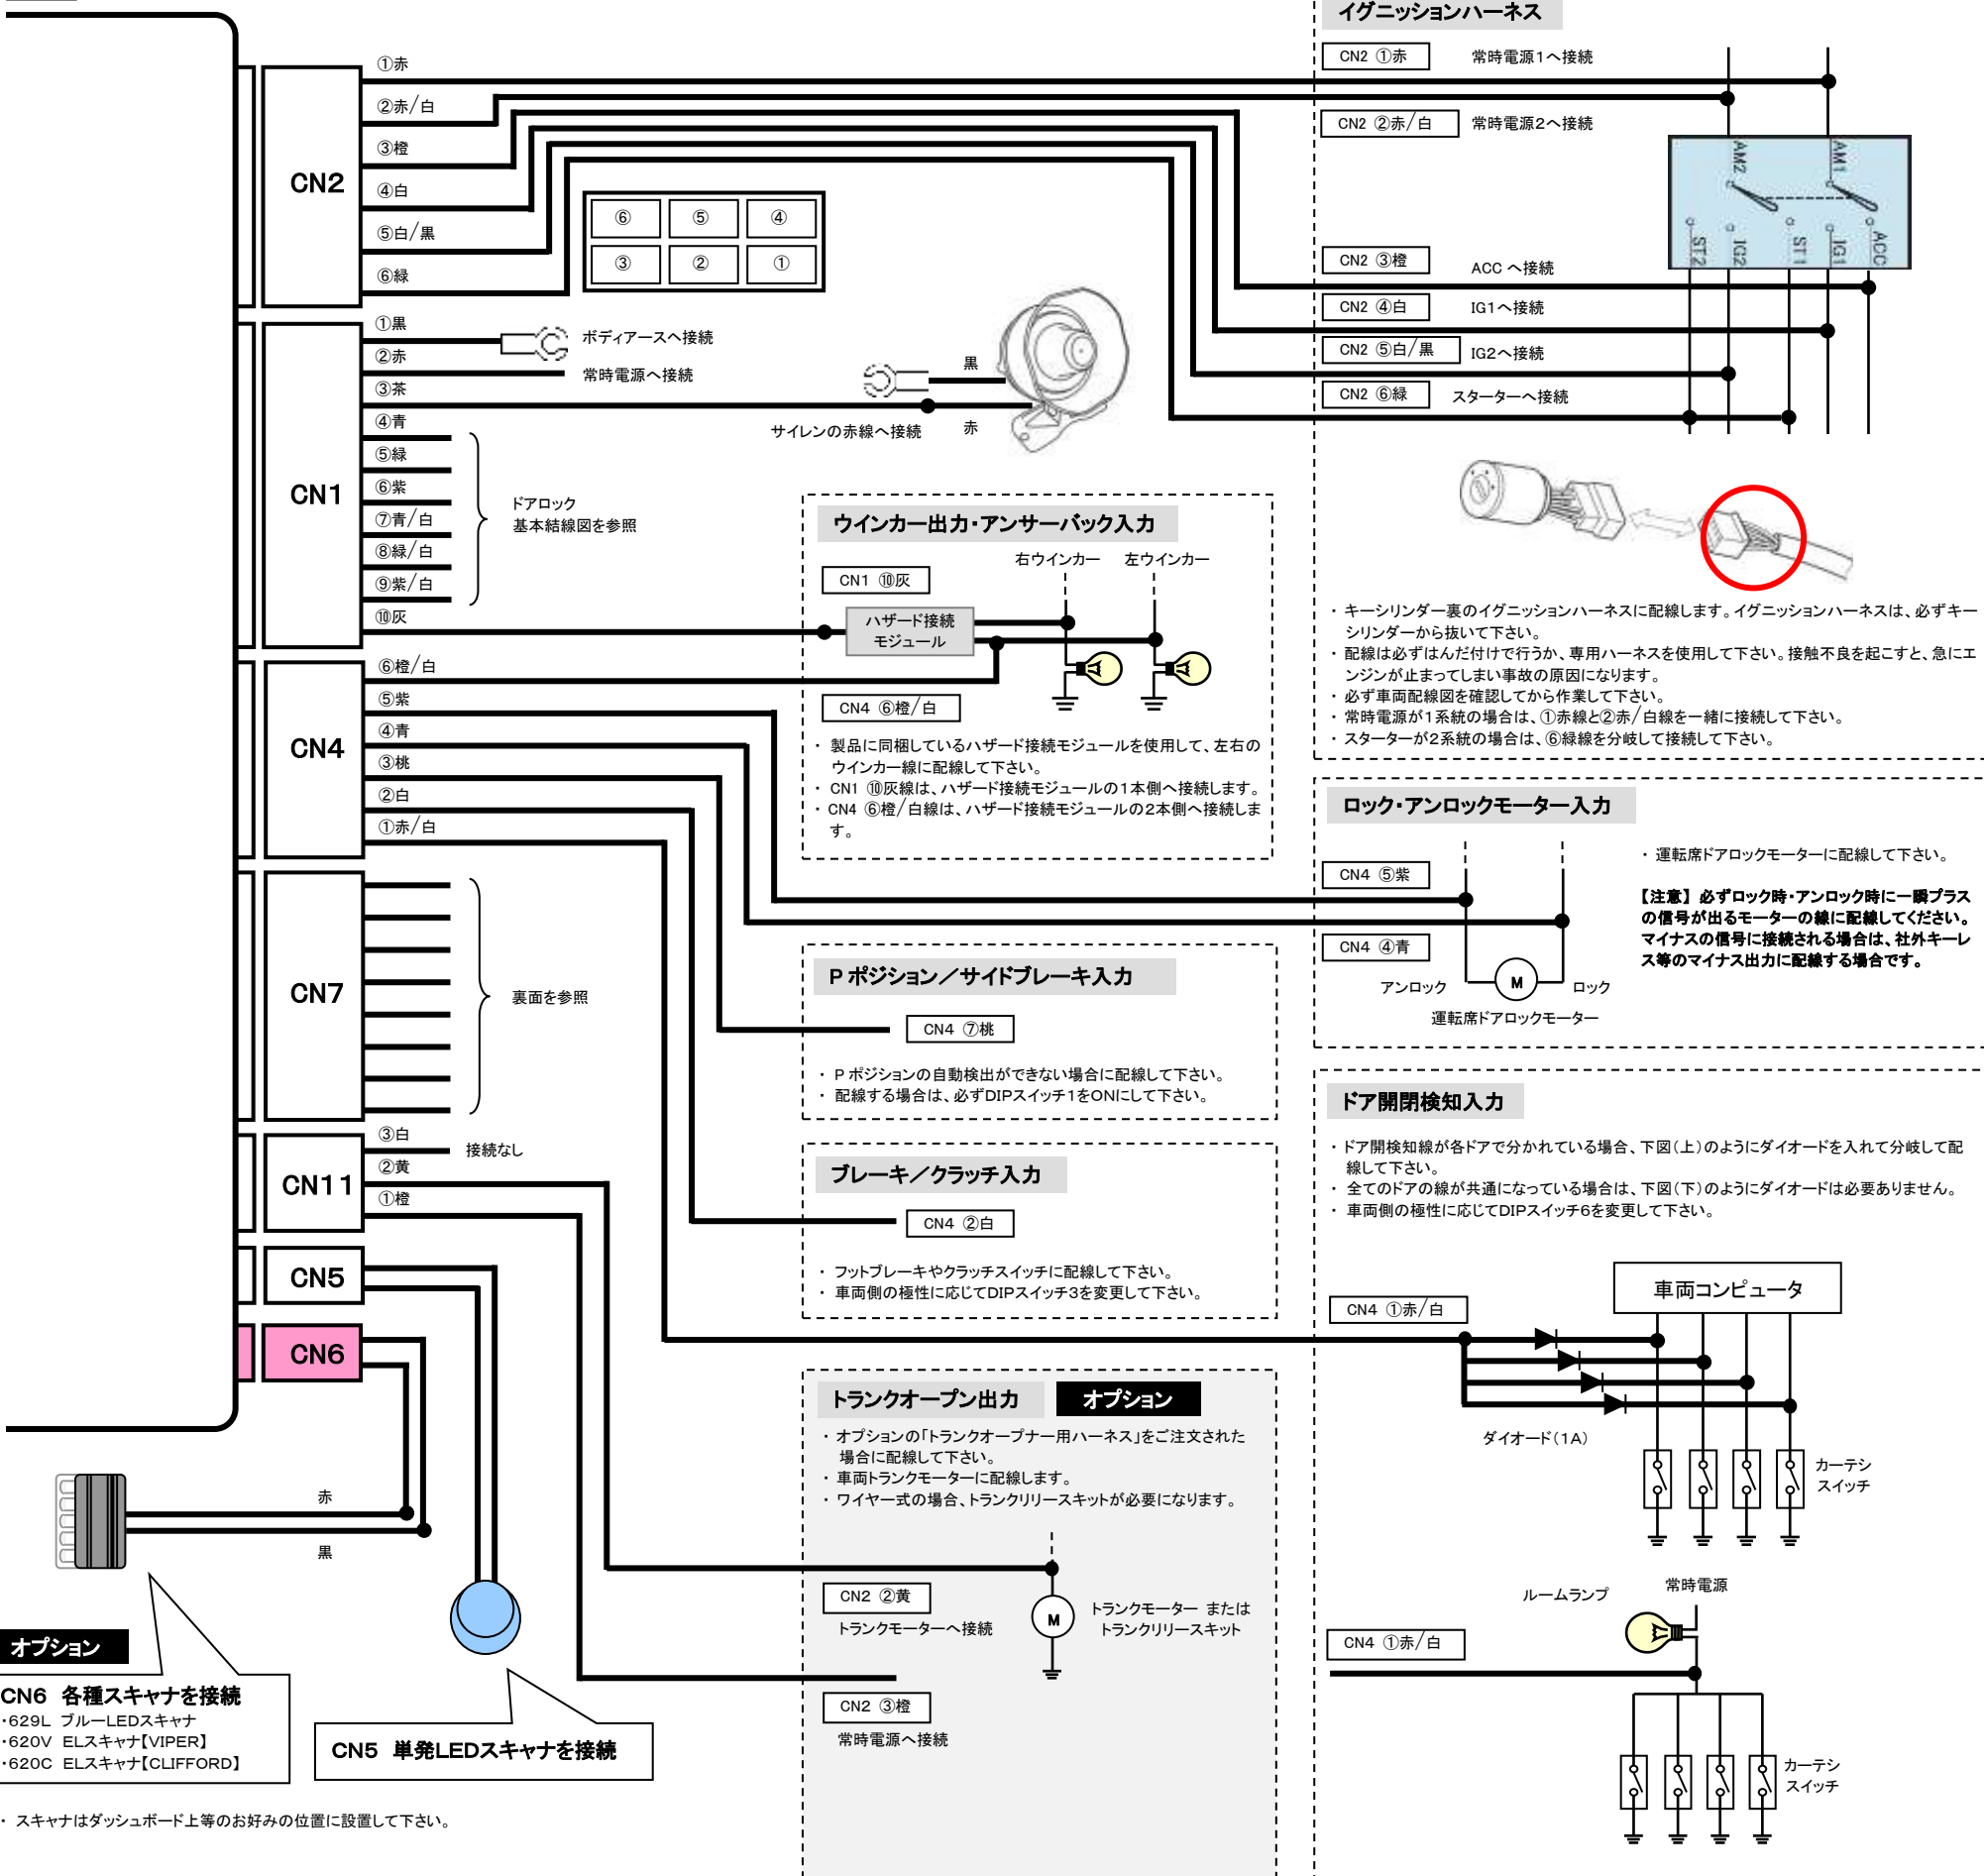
CN2
①赤
②赤/白
③橙
④白
⑤白/黒
⑥緑

⑥ ⑤ ④
③ ② ①

CN1
①黒
②赤
③茶
④青
⑤緑
⑥紫
⑦青/白
⑧緑/白
⑨紫/白
⑩灰

ボディアースへ接続
常時電源へ接続
黒
サイレンの赤線へ接続
赤
ドアロック
基本結線図を参照

CN4
⑥橙/白
⑤紫
④青
③桃
②白
①赤/白

CN7
裏面を参照

CN11
③白
②黄
①橙
接続なし

CN5
CN6

赤
黒

オプション
CN6 各種スキャナを接続
・629L ブルーLEDスキャナ
・620V ELスキャナ【VIPER】
・620C ELスキャナ【CLIFFORD】

CN5 単発LEDスキャナを接続

・ スキャナはダッシュボード上等のお好みの位置に設置して下さい。

イグニッションハーネス
CN2 ①赤 常時電源1へ接続
CN2 ②赤/白 常時電源2へ接続
AM2 AM1 ST2 IG2 ST1 IG1 ACC
CN2 ③橙 ACC へ接続
CN2 ④白 IG1へ接続
CN2 ⑤白/黒 IG2へ接続
CN2 ⑥緑 スターターへ接続

・ キーシリンダー裏のイグニッションハーネスに配線します。イグニッションハーネスは、必ずキーシリンダーから抜いて下さい。
・ 配線は必ずはんだ付けで行うか、専用ハーネスを使用して下さい。接触不良を起こすと、急にエンジンが止まってしまい事故の原因になります。
・ 必ず車両配線図を確認してから作業して下さい。
・ 常時電源が1系統の場合は、①赤線と②赤/白線を一緒に接続して下さい。
・ スターターが2系統の場合は、⑥緑線を分岐して接続して下さい。

ウインカー出力・アンサーバック入力
右ウインカー 左ウインカー
CN1 ⑩灰
ハザード接続モジュール
CN4 ⑥橙/白
・ 製品に同梱しているハザード接続モジュールを使用して、左右のウインカー線に配線して下さい。
・ CN1 ⑩灰線は、ハザード接続モジュールの1本側へ接続します。
・ CN4 ⑥橙/白線は、ハザード接続モジュールの2本側へ接続します。

ロック・アンロックモーター入力
CN4 ⑤紫
CN4 ④青
アンロック M ロック
運転席ドアロックモーター
・ 運転席ドアロックモーターに配線して下さい。
【注意】必ずロック時・アンロック時に一瞬プラスの信号が出るモーターの線に配線してください。マイナスの信号に接続される場合は、社外キーレス等のマイナス出力に配線する場合です。

P ポジション/サイドブレーキ入力
CN4 ⑦桃
・ P ポジションの自動検出ができない場合に配線して下さい。
・ 配線する場合は、必ずDIPスイッチ1をONにして下さい。

ブレーキ/クラッチ入力
CN4 ②白
・ フットブレーキやクラッチスイッチに配線して下さい。
・ 車両側の極性に応じてDIPスイッチ3を変更して下さい。

ドア開閉検知入力
・ドア開検知線が各ドアで分かれている場合、下図(上)のようにダイオードを入れて分岐して配線して下さい。
・ 全てのドアの線が共通になっている場合は、下図(下)のようにダイオードは必要ありません。
・ 車両側の極性に応じてDIPスイッチ6を変更して下さい。
車両コンピュータ
CN4 ①赤/白
ダイオード(1A)
カーテシスイッチ
ルームランプ
常時電源
CN4 ①赤/白
カーテシスイッチ

トランクオープン出力 オプション
・ オプションの「トランクオープナー用ハーネス」をご注文された場合に配線して下さい。
・ 車両トランクモーターに配線します。
・ ワイヤー式の場合、トランクリリースキットが必要になります。
CN2 ②黄
トランクモーターへ接続
M
トランクモーター または トランクリリースキット
CN2 ③橙
常時電源へ接続